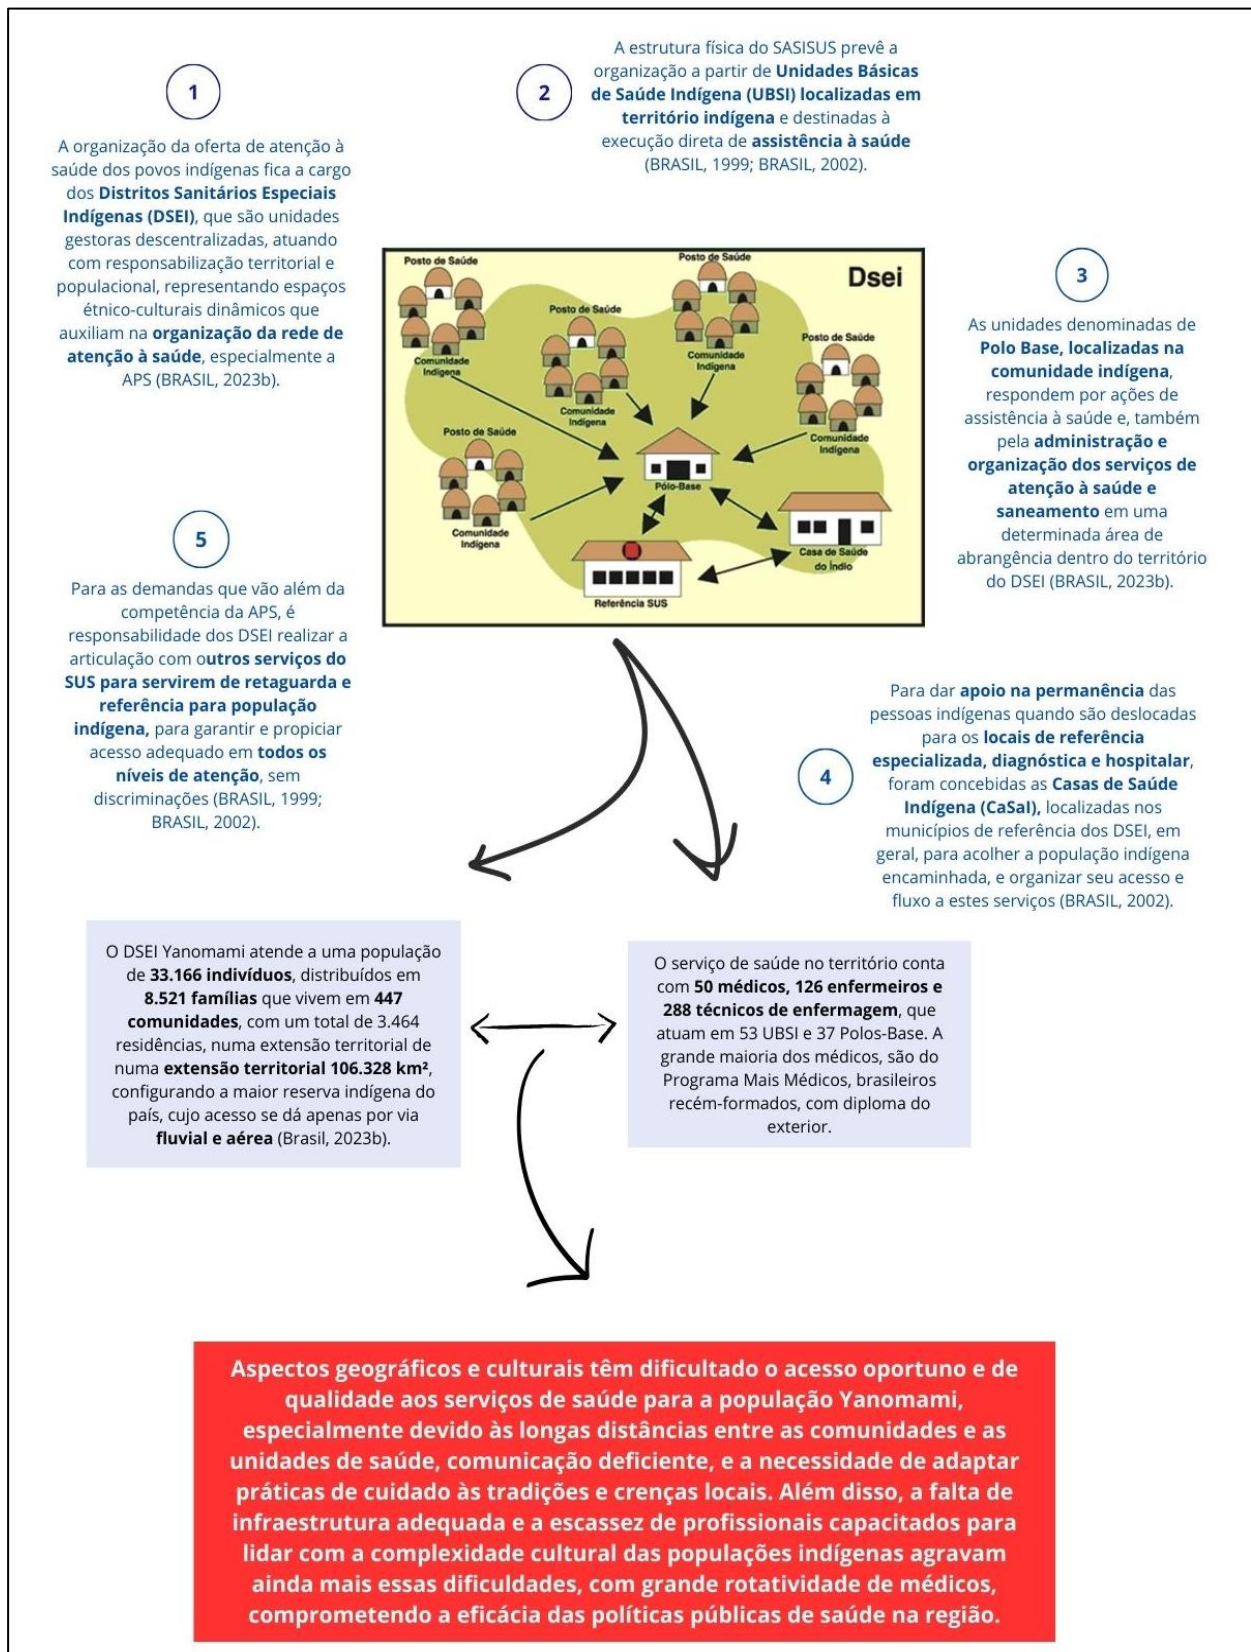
1

A organização da oferta de atenção à saúde dos povos indígenas fica a cargo dos **Distritos Sanitários Especiais Indígenas (DSEI)**, que são unidades gestoras descentralizadas, atuando com responsabilização territorial e populacional, representando espaços étnico-culturais dinâmicos que auxiliam na **organização da rede de atenção à saúde**, especialmente a APS (BRASIL, 2023b).

2

A estrutura física do SASISUS prevê a organização a partir de **Unidades Básicas de Saúde Indígena (UBSI) localizadas em território indígena** e destinadas à execução direta de **assistência à saúde** (BRASIL, 1999; BRASIL, 2002).

Dsei

Posto de Saúde
Comunidade Indígena
Posto de Saúde
Comunidade Indígena
Posto de Saúde
Comunidade Indígena
Posto de Saúde
Comunidade Indígena
Posto de Saúde
Comunidade Indígena
Pólo-Base
Casa de Saúde do Índio
Referência SUS

3

As unidades denominadas de **Polo Base, localizadas na comunidade indígena**, respondem por ações de assistência à saúde e, também pela **administração e organização dos serviços de atenção à saúde e saneamento** em uma determinada área de abrangência dentro do território do DSEI (BRASIL, 2023b).

5

Para as demandas que vão além da competência da APS, é responsabilidade dos DSEI realizar a articulação com **outros serviços do SUS para servirem de retaguarda e referência para população indígena,** para garantir e propiciar acesso adequado em **todos os níveis de atenção**, sem discriminações (BRASIL, 1999; BRASIL, 2002).

4

Para dar **apoio na permanência** das pessoas indígenas quando são deslocadas para os **locais de referência especializada, diagnóstica e hospitalar**, foram concebidas as **Casas de Saúde Indígena (CaSaI),** localizadas nos municípios de referência dos DSEI, em geral, para acolher a população indígena encaminhada, e organizar seu acesso e fluxo a estes serviços (BRASIL, 2002).

O DSEI Yanomami atende a uma população de **33.166 indivíduos**, distribuídos em **8.521 famílias** que vivem em **447 comunidades**, com um total de 3.464 residências, numa extensão territorial de numa **extensão territorial 106.328 km²**, configurando a maior reserva indígena do país, cujo acesso se dá apenas por via **fluvial e aérea** (Brasil, 2023b).

O serviço de saúde no território conta com **50 médicos, 126 enfermeiros e 288 técnicos de enfermagem**, que atuam em 53 UBSI e 37 Polos-Base. A grande maioria dos médicos, são do Programa Mais Médicos, brasileiros recém-formados, com diploma do exterior.

Aspectos geográficos e culturais têm dificultado o acesso oportuno e de qualidade aos serviços de saúde para a população Yanomami, especialmente devido às longas distâncias entre as comunidades e as unidades de saúde, comunicação deficiente, e a necessidade de adaptar práticas de cuidado às tradições e crenças locais. Além disso, a falta de infraestrutura adequada e a escassez de profissionais capacitados para lidar com a complexidade cultural das populações indígenas agravam ainda mais essas dificuldades, com grande rotatividade de médicos, comprometendo a eficácia das políticas públicas de saúde na região.